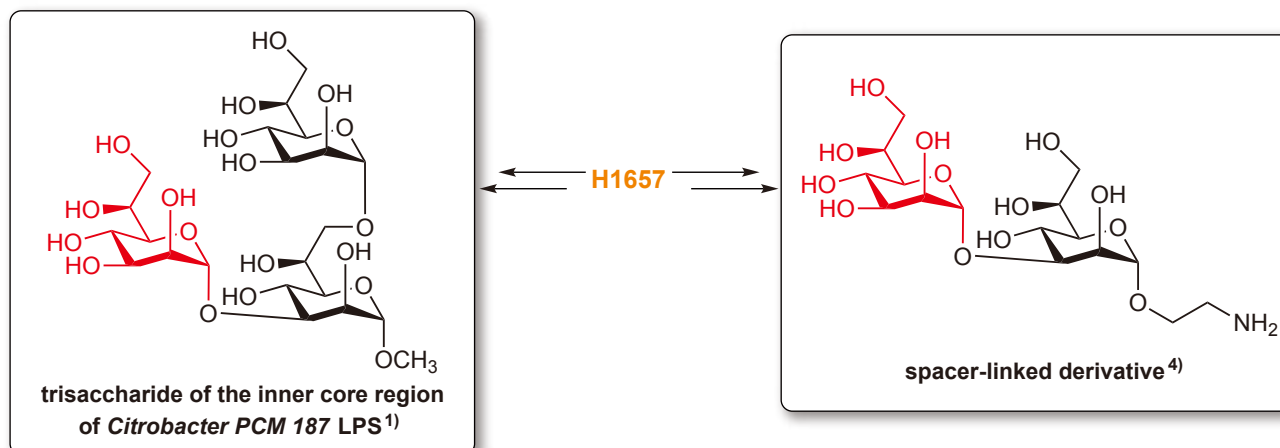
HO
HO
OH
HO
O
HO
HO
OH
HO
HO
O
HO
O
HO
OH
HO
O
O
OCH$_3$

trisaccharide of the inner core region of *Citrobacter PCM 187* LPS$^{1)}$

H1657

HO
HO
OH
HO
O
HO
O
HO
HO
OH
HO
O
O
O
NH$_2$

spacer-linked derivative$^{4)}$